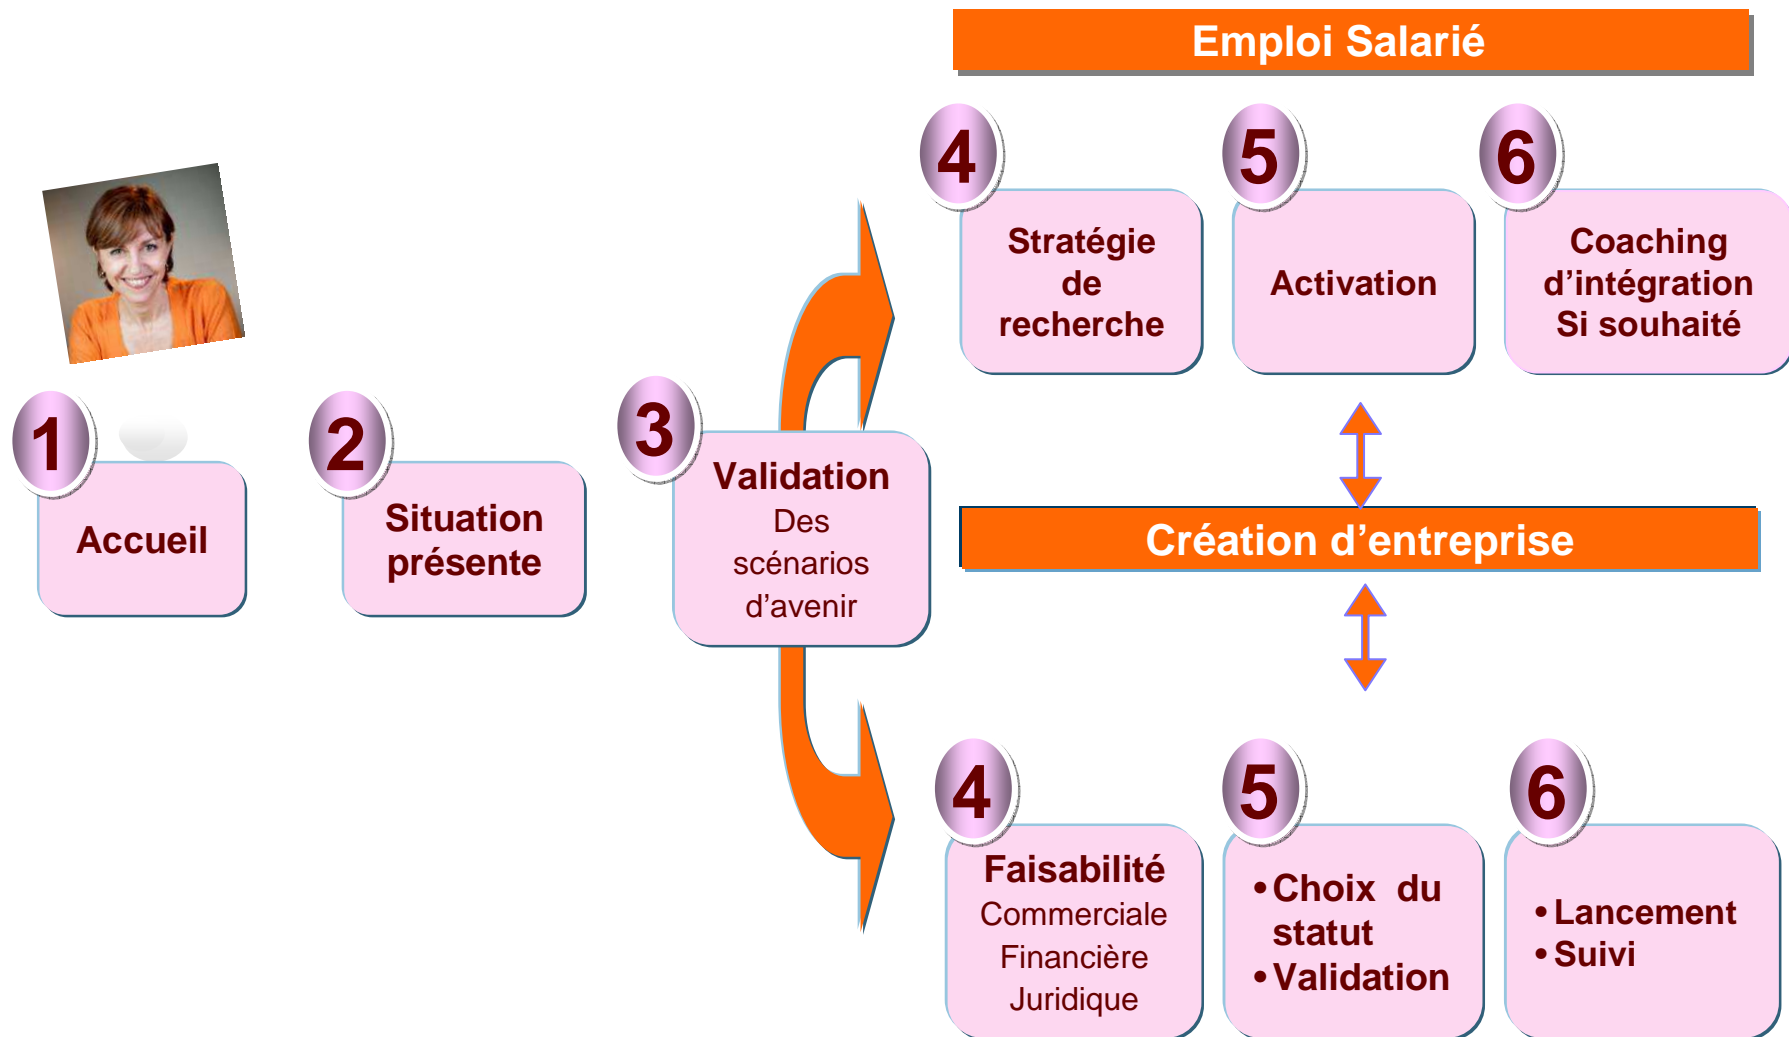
Emploi Salarié

4
Stratégie de recherche

5
Activation

6
Coaching d'intégration Si souhaité

1
Accueil

2
Situation présente

3
Validation
Des scénarios d'avenir

Création d'entreprise

4
Faisabilité
Commerciale
Financière
Juridique

5
• Choix du statut
• Validation

6
• Lancement
• Suivi